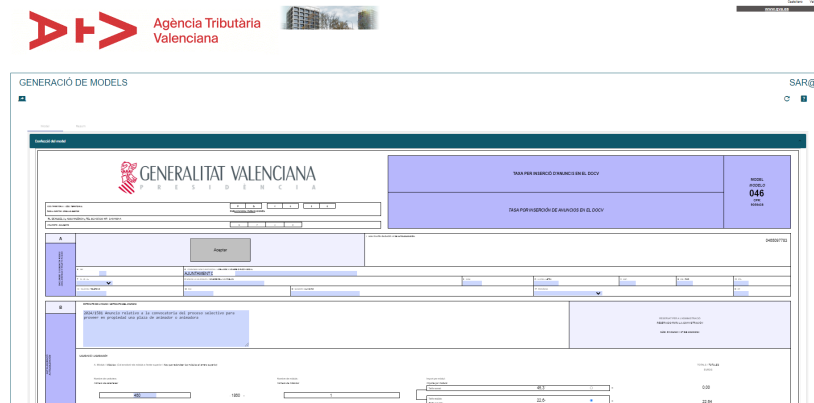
Agència Tributària Valenciana

GENERACIÓ DE MODELS

SAR@

Confecció del model

GENERALITAT VALENCIANA
PRESIDÈNCIA

TAXA PER INSERCIÓ D'ANUNCIS EN EL DOCV

TASA POR INSERCIÓN DE ANUNCIOS EN EL DOCV

MODEL
MODELO
046

A

Acceptar

0465097733

AJUNTAMENT

B

2016/2346 Anunci relatiu a la convocatòria del procés selectiu per proveir en propietat una plaça de venedor i atenedora

460

1955

1

95,3

22,8

0,00

22,84